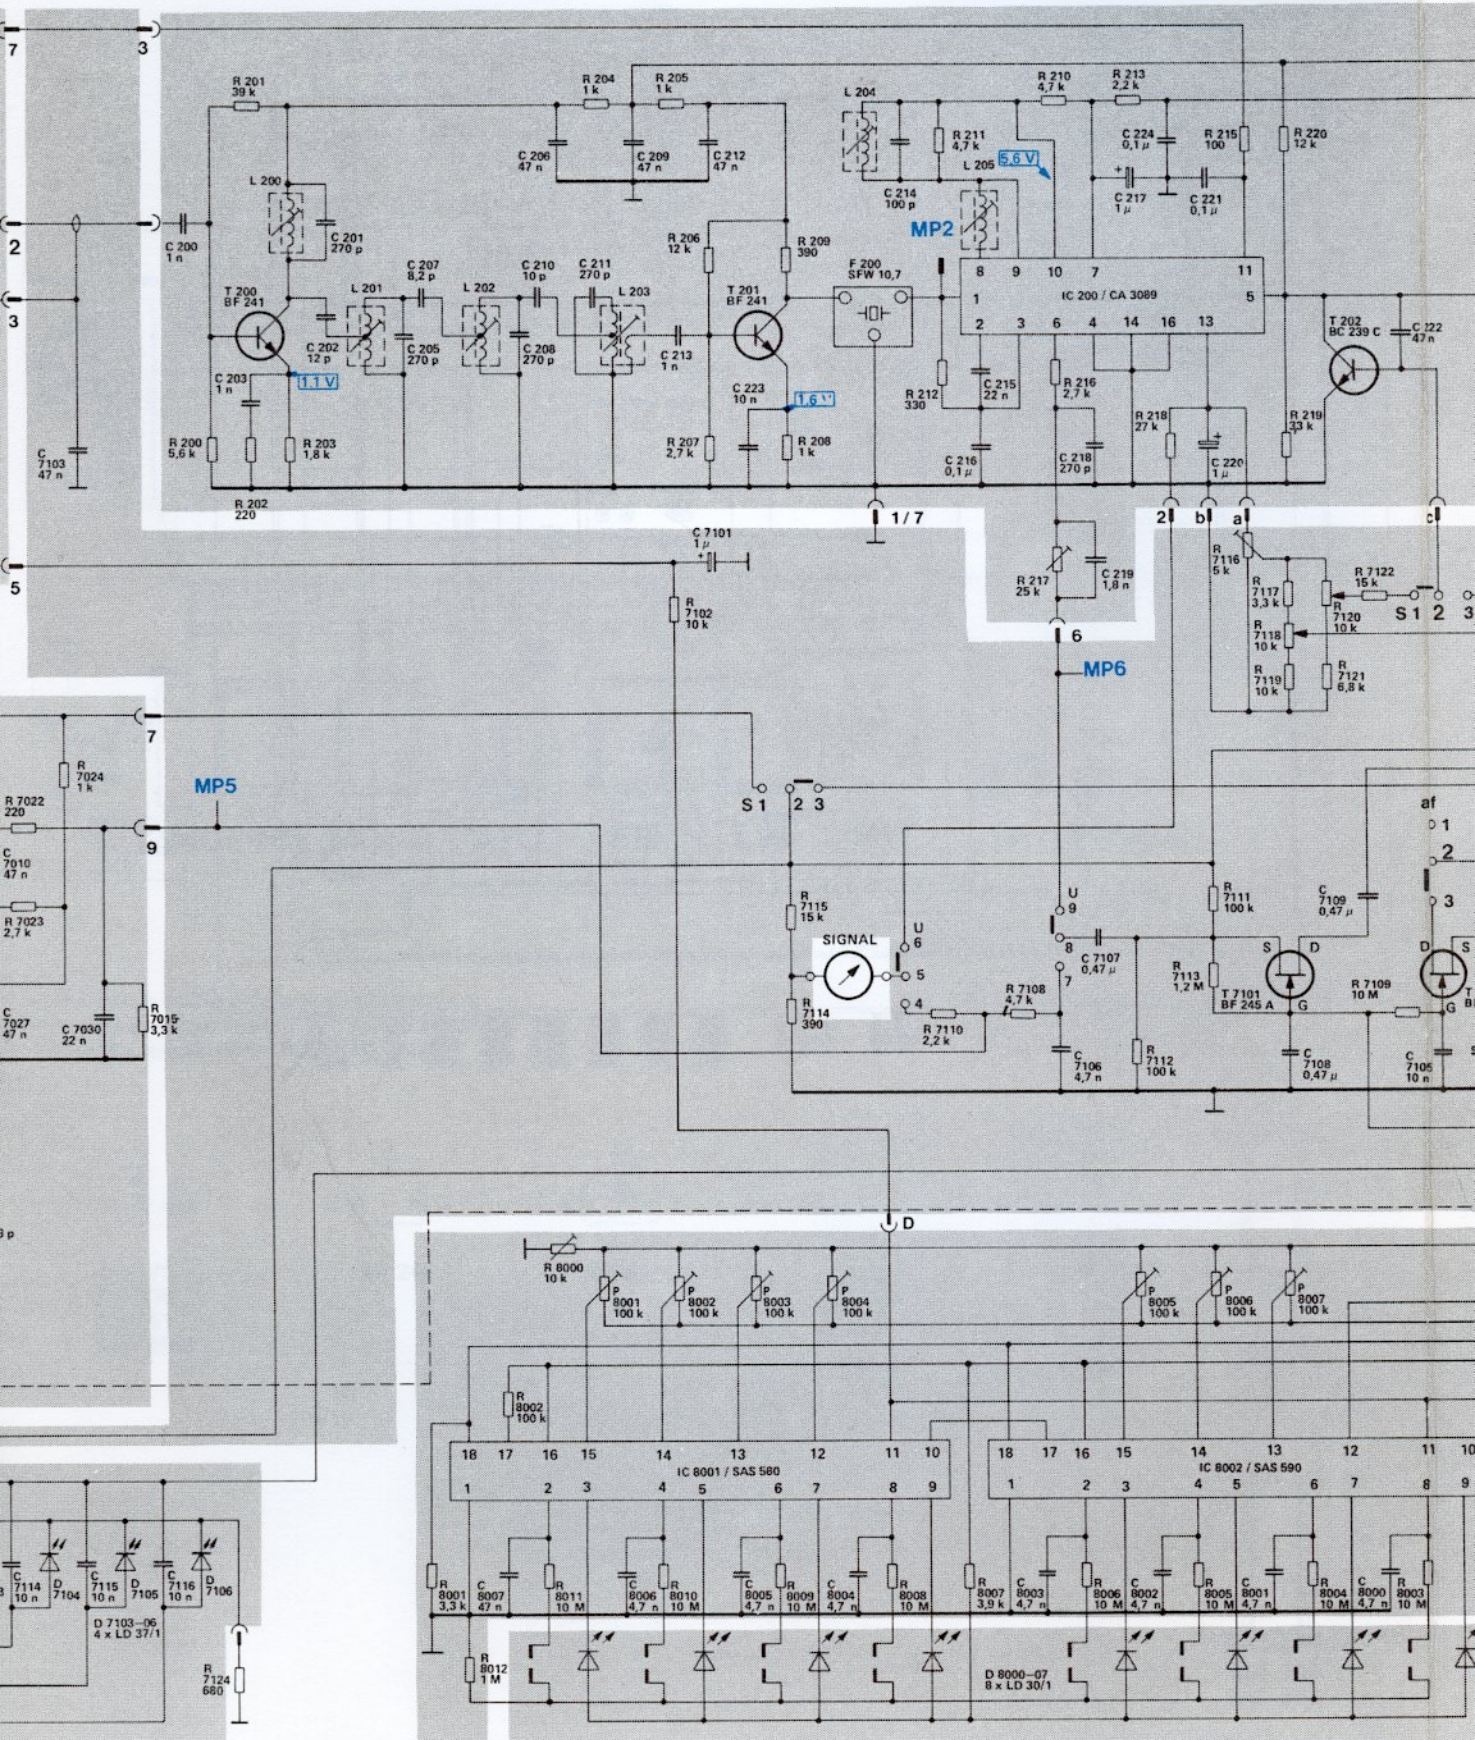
7
3
2
3
5
R 201 39 k
R 204 1 k
R 205 1 k
C 206 47 n
C 209 47 n
C 212 47 n
L 204
R 210 4,7 k
R 213 2,2 k
R 211 4,7 k
C 224 0,1 μ
R 215 100
R 220 12 k
L 205
5,6 V
MP2
C 214 100 p
C 217 1 μ
C 221 0,1 μ
L 200
C 201 270 p
C 200 1 n
R 206 12 k
R 209 390
F 200 SFW 10,7
8 9 10 7 11
1 IC 200 / CA 3089 5
2 3 6 4 14 16 13
T 200 BF 241
C 207 8,2 p
C 210 10 p
C 211 270 p
L 201
L 202
L 203
T 201 BF 241
T 202 BC 239 C
C 222 47 n
C 202 12 p
C 205 270 p
C 208 270 p
C 213 1 n
C 203 1 n
1,1 V
C 223 10 n
1,6 V
R 212 330
C 215 22 n
R 216 2,7 k
R 218 27 k
R 219 33 k
C 220 1 μ
R 200 5,6 k
R 203 1,8 k
R 207 2,7 k
R 208 1 k
C 216 0,1 μ
C 218 270 p
C 7103 47 n
R 202 220
1/7
2
b
a
c
C 7101 1 μ
R 7102 10 k
R 217 25 k
C 219 1,8 n
R 7116 5 k
R 7117 3,3 k
R 7118 10 k
R 7119 10 k
R 7122 15 k
R 7120 10 k
R 7121 6,8 k
S 1 2 3
6
MP6
7
R 7024 1 k
MP5
R 7022 220
S 1 2 3
af
1
2
3
9
C 7010 47 n
R 7023 2,7 k
R 7115 15 k
U
9
8
7
SIGNAL
6
5
4
C 7107 0,47 μ
R 7111 100 k
C 7109 0,47 μ
R 7113 1,2 M
S D
T 7101 BF 245 A
G
R 7109 10 M
D S
G
R 7108 4,7 k
R 7110 2,2 k
R 7114 390
C 7027 47 n
C 7030 22 n
R 7015 3,3 k
C 7106 4,7 n
R 7112 100 k
C 7108 0,47 μ
C 7105 10 n
D
R 8000 10 k
P 8001 100 k
P 8002 100 k
P 8003 100 k
P 8004 100 k
P 8005 100 k
P 8006 100 k
P 8007 100 k
R 8002 100 k
18 17 16 15 14 13 12 11 10
IC 8001 / SAS 580
1 2 3 4 5 6 7 8 9
18 17 16 15 14 13 12 11 10
IC 8002 / SAS 590
1 2 3 4 5 6 7 8 9
C 7114 10 n
D 7104
C 7115 10 n
D 7105
C 7116 10 n
D 7106
D 7103–06 4 x LD 37/1
R 7124 680
R 8001 3,3 k
C 8007 47 n
R 8011 10 M
C 8006 4,7 n
R 8010 10 M
C 8005 4,7 n
R 8009 10 M
C 8004 4,7 n
R 8008 10 M
R 8007 3,9 k
C 8003 4,7 n
R 8006 10 M
C 8002 4,7 n
R 8005 10 M
C 8001 4,7 n
R 8004 10 M
C 8000 4,7 n
R 8003 10 M
R 8012 1 M
D 8000–07 8 x LD 30/1